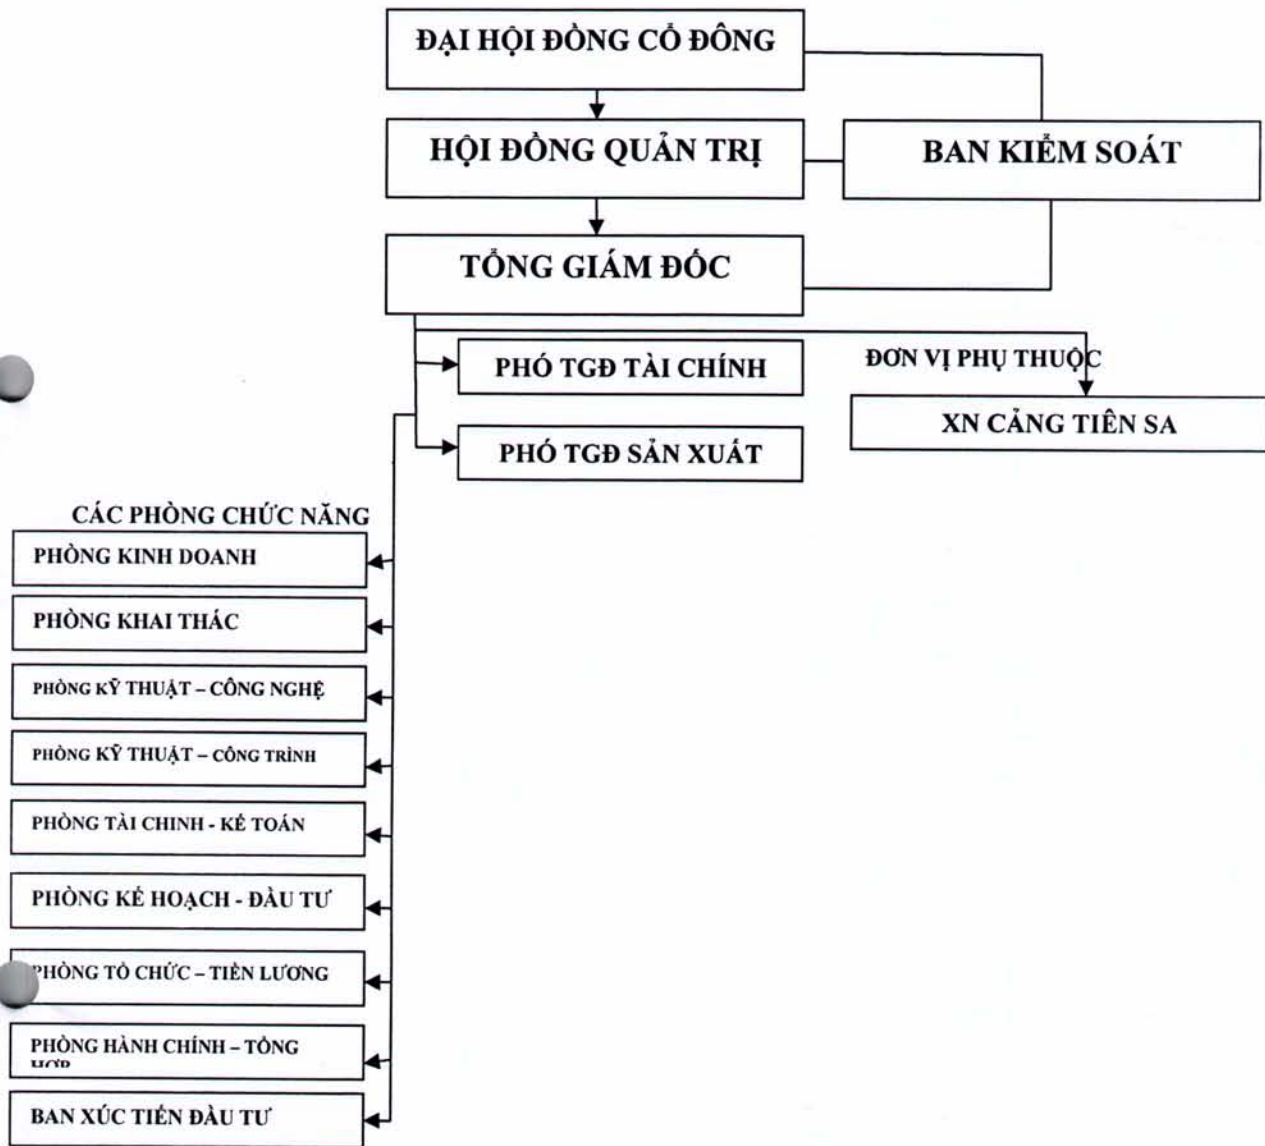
ĐẠI HỘI ĐỒNG CỔ ĐÔNG

HỘI ĐỒNG QUẢN TRỊ

BAN KIỂM SOÁT

TỔNG GIÁM ĐỐC

PHÓ TGĐ TÀI CHÍNH

PHÓ TGĐ SẢN XUẤT

ĐƠN VỊ PHỤ THUỘC

XN CẢNG TIÊN SA

CÁC PHÒNG CHỨC NĂNG

PHÒNG KINH DOANH

PHÒNG KHAI THÁC

PHÒNG KỸ THUẬT – CÔNG NGHỆ

PHÒNG KỸ THUẬT – CÔNG TRÌNH

PHÒNG TÀI CHINH - KẾ TOÁN

PHÒNG KẾ HOẠCH - ĐẦU TƯ

PHÒNG TỔ CHỨC – TIỀN LƯƠNG

PHÒNG HÀNH CHÍNH – TỔNG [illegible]

BAN XÚC TIẾN ĐẦU TƯ